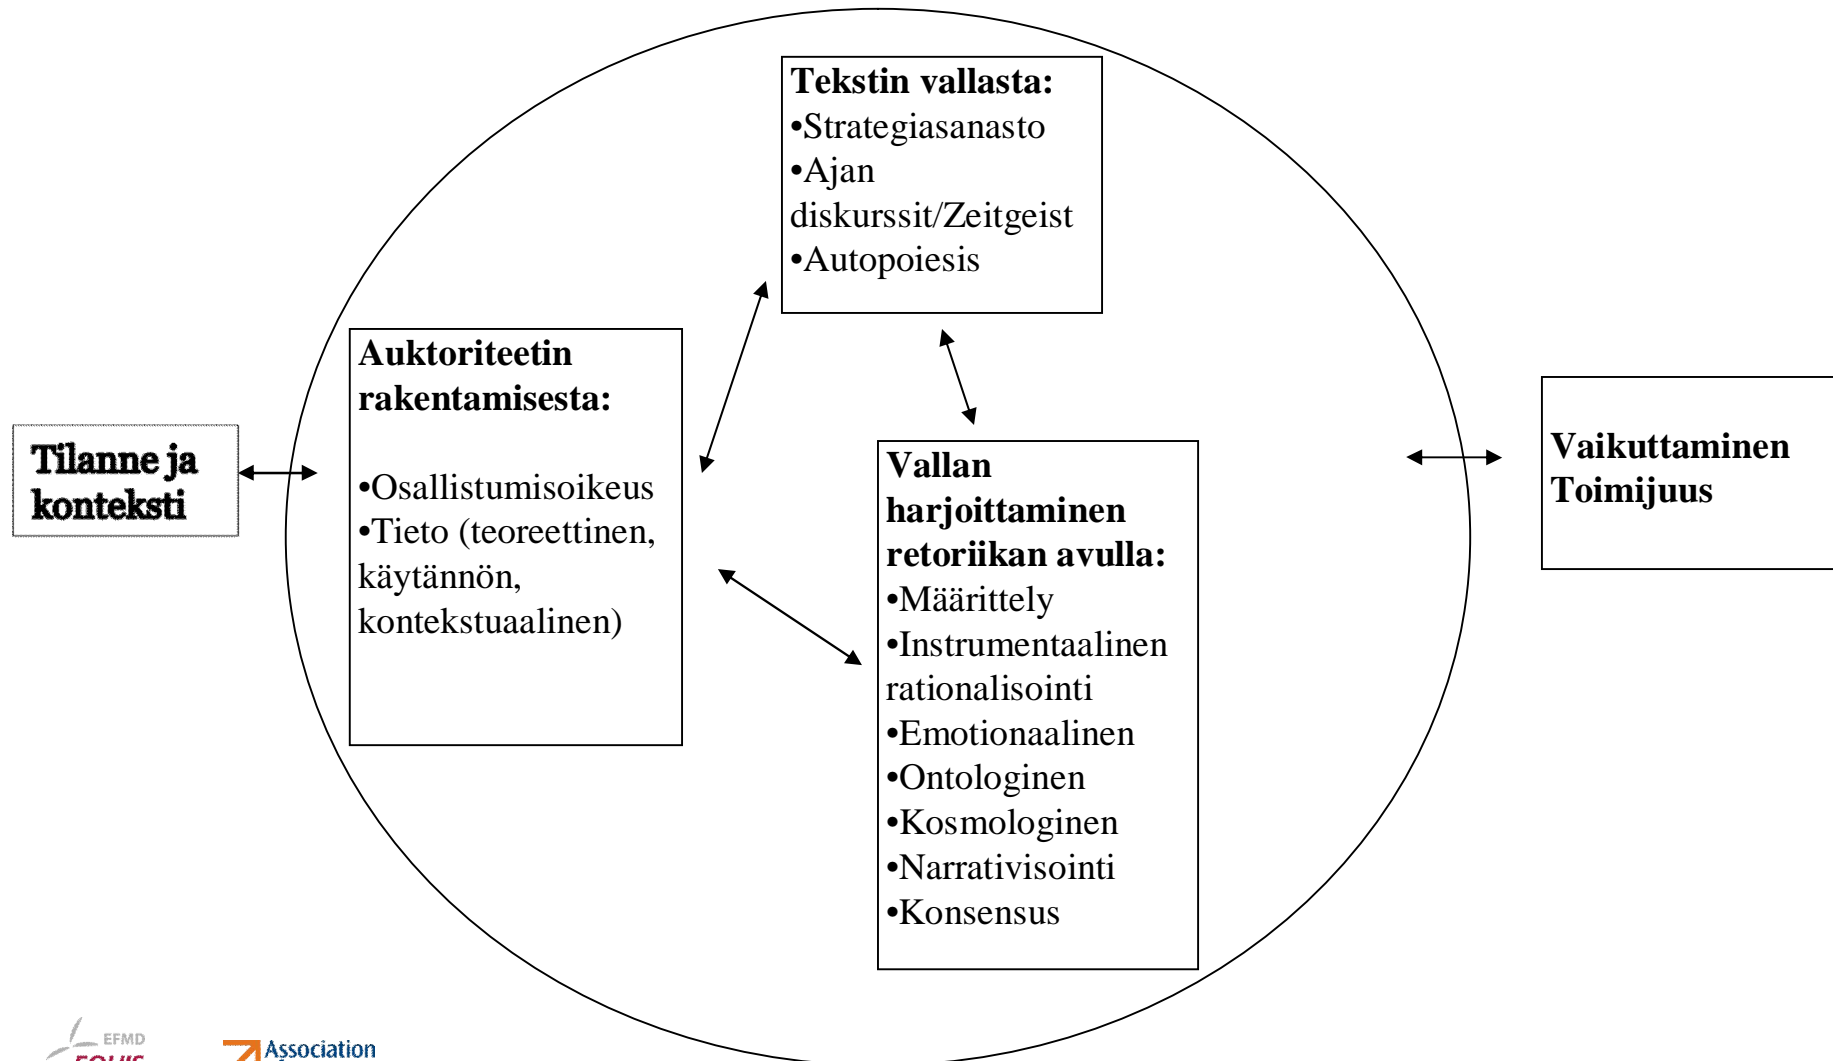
Tekstin vallasta:
•Strategiasanasto
•Ajan diskurssit/Zeitgeist
•Autopoiesis

Auktoriteetin rakentamisesta:

•Osallistumisoikeus
•Tieto (teoreettinen, käytännön, kontekstuaalinen)

Tilanne ja konteksti

Vallan harjoittaminen retoriikan avulla:
•Määrittely
•Instrumentaalinen rationalisointi
•Emotionaalinen
•Ontologinen
•Kosmologinen
•Narrativisointi
•Konsensus

Vaikuttaminen Toimijuus

EFMD EQUIS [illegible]

Association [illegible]